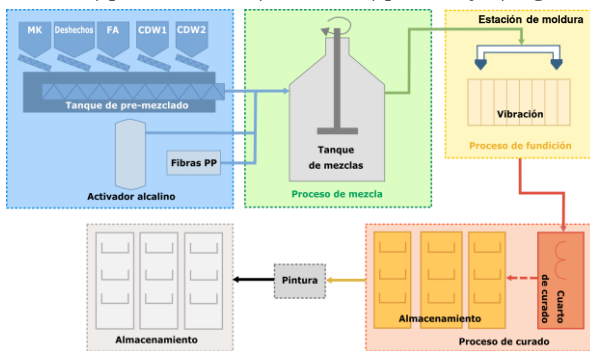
MK
Deshechos
FA
CDW1
CDW2
Tanque de pre-mezclado
Activador alcalino
Fibras PP
Tanque de mezclas
Proceso de mezcla
Estación de moldura
Vibración
Proceso de fundición
Almacenamiento
Pintura
Almacenamiento
Cuarto de curado
Proceso de curado